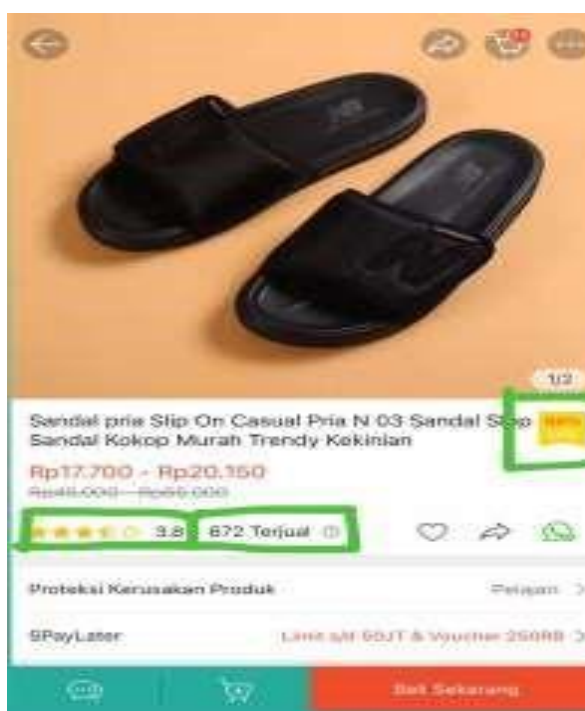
1/2

Sandal pria Slip On Casual Pria N 03 Sandal Slop Sandal Kokop Murah Trendy Kekinian

Rp17.700 - Rp20.150

Rp48.000 - Rp55.000

3.8 672 Terjual

Proteksi Kerusakan Produk

Pelajari >

SPayLater

Limit s/d 50JT & Voucher 250RB >

Beli Sekarang